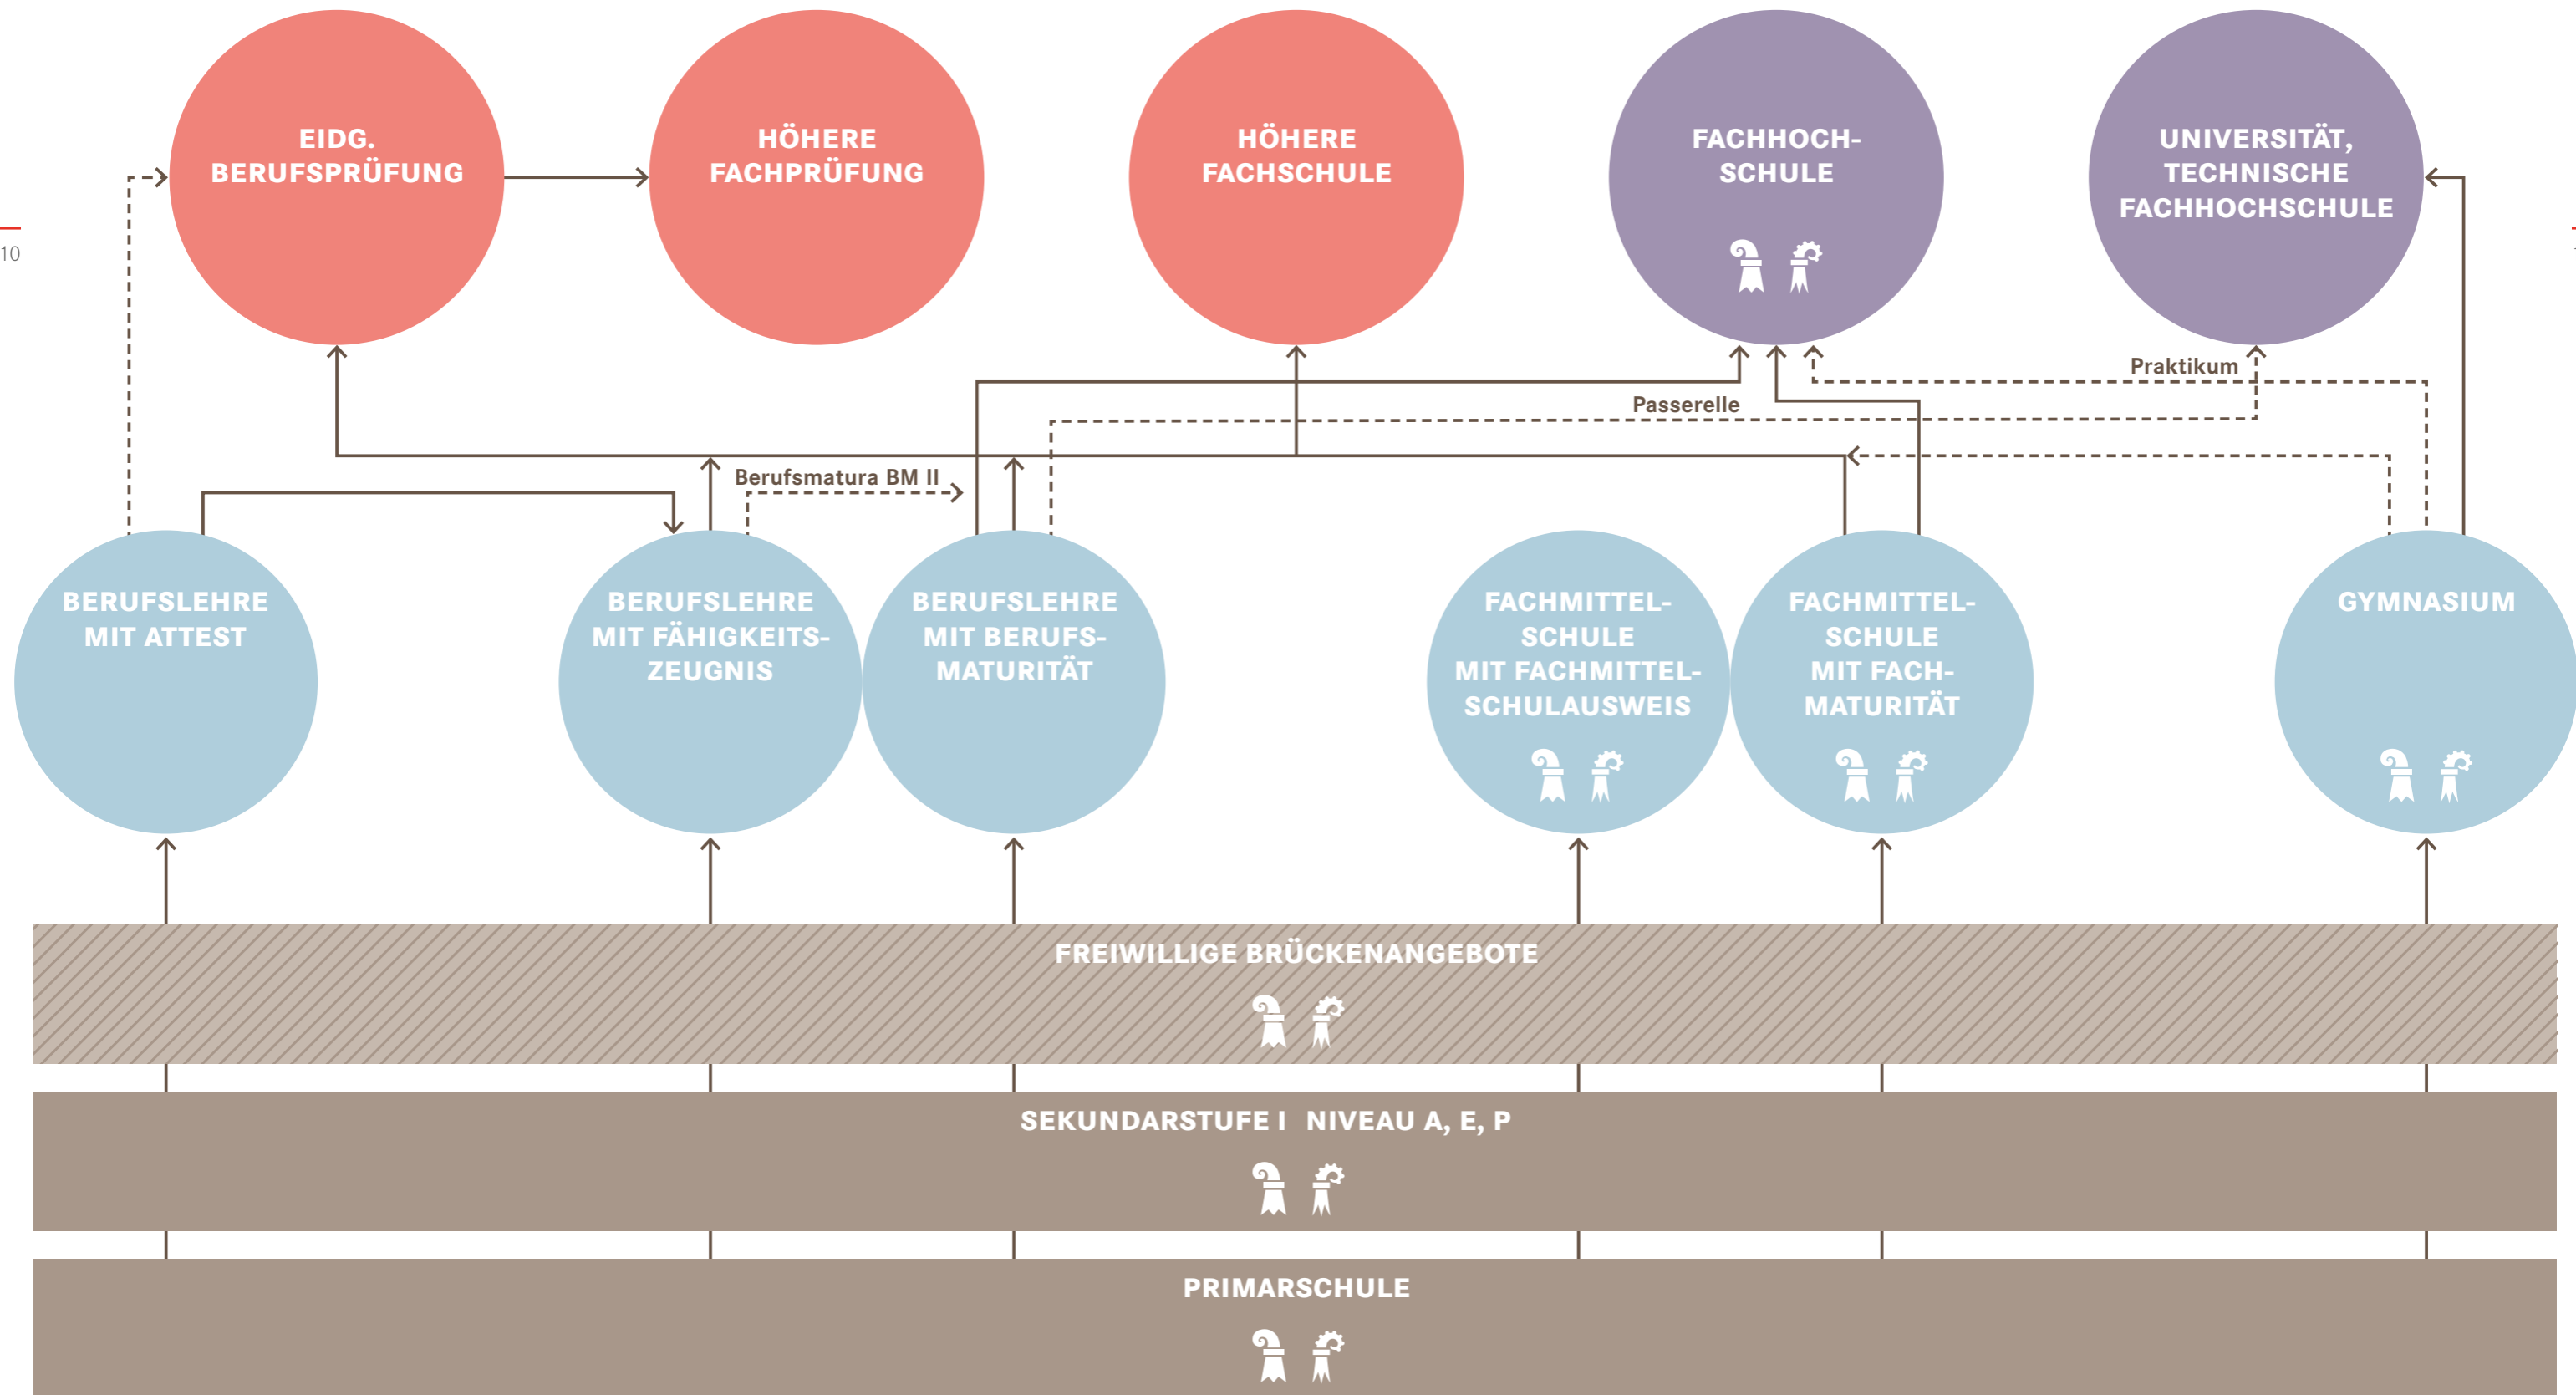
10

EIDG. BERUFSPRÜFUNG

HÖHERE FACHPRÜFUNG

HÖHERE FACHSCHULE

FACHHOCHSCHULE

UNIVERSITÄT, TECHNISCHE FACHHOCHSCHULE

Praktikum

Passerelle

Berufsmatura BM II

BERUFSLEHRE MIT ATTEST

BERUFSLEHRE MIT FÄHIGKEITSZEUGNIS

BERUFSLEHRE MIT BERUFSMATURITÄT

FACHMITTELSCHULE MIT FACHMITTELSCHULAUSWEIS

FACHMITTELSCHULE MIT FACHMATURITÄT

GYMNASIUM

FREIWILLIGE BRÜCKENANGEBOTE

SEKUNDARSTUFE I NIVEAU A, E, P

PRIMARSCHULE